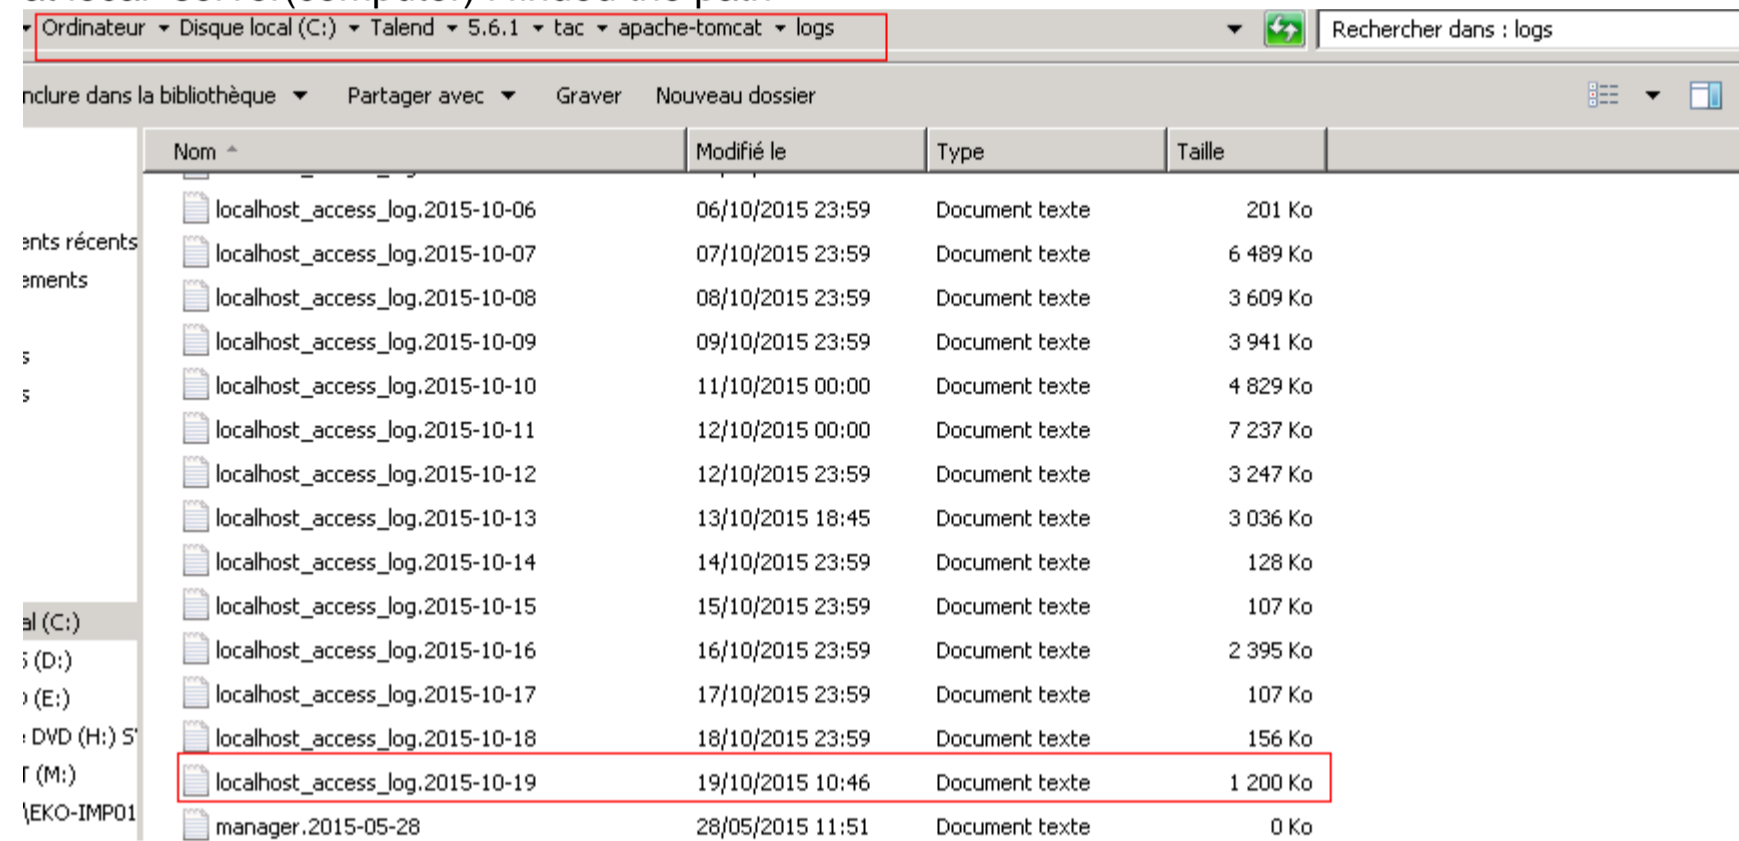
Ordinateur ▸ Disque local (C:) ▸ Talend ▸ 5.6.1 ▸ tac ▸ apache-tomcat ▸ logs

Rechercher dans : logs

nclure dans la bibliothèque ▾ Partager avec ▾ Graver Nouveau dossier

ents récents
ements
s
s
al (C:)
s (D:)
(E:)
DVD (H:) S
T (M:)
\EKO-IMP01

| Nom | Modifié le | Type | Taille |
|---|---|---|---|
| localhost_access_log.2015-10-06 | 06/10/2015 23:59 | Document texte | 201 Ko |
| localhost_access_log.2015-10-07 | 07/10/2015 23:59 | Document texte | 6 489 Ko |
| localhost_access_log.2015-10-08 | 08/10/2015 23:59 | Document texte | 3 609 Ko |
| localhost_access_log.2015-10-09 | 09/10/2015 23:59 | Document texte | 3 941 Ko |
| localhost_access_log.2015-10-10 | 11/10/2015 00:00 | Document texte | 4 829 Ko |
| localhost_access_log.2015-10-11 | 12/10/2015 00:00 | Document texte | 7 237 Ko |
| localhost_access_log.2015-10-12 | 12/10/2015 23:59 | Document texte | 3 247 Ko |
| localhost_access_log.2015-10-13 | 13/10/2015 18:45 | Document texte | 3 036 Ko |
| localhost_access_log.2015-10-14 | 14/10/2015 23:59 | Document texte | 128 Ko |
| localhost_access_log.2015-10-15 | 15/10/2015 23:59 | Document texte | 107 Ko |
| localhost_access_log.2015-10-16 | 16/10/2015 23:59 | Document texte | 2 395 Ko |
| localhost_access_log.2015-10-17 | 17/10/2015 23:59 | Document texte | 107 Ko |
| localhost_access_log.2015-10-18 | 18/10/2015 23:59 | Document texte | 156 Ko |
| localhost_access_log.2015-10-19 | 19/10/2015 10:46 | Document texte | 1 200 Ko |
| manager.2015-05-28 | 28/05/2015 11:51 | Document texte | 0 Ko |